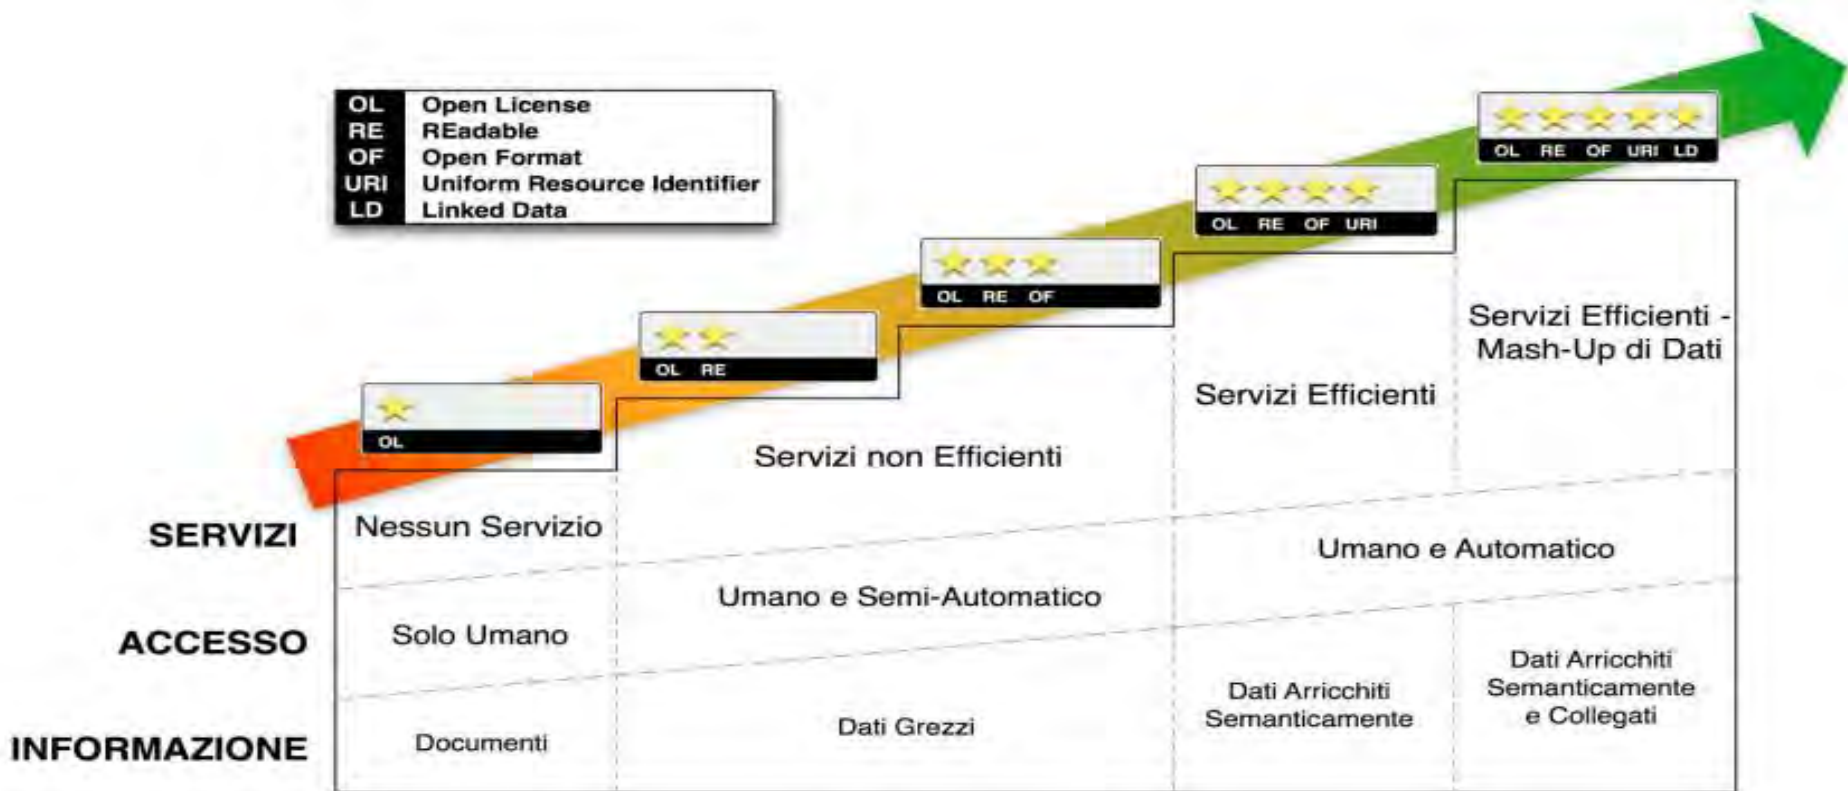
| OL | Open License |
|---|---|
| RE | REadable |
| OF | Open Format |
| URI | Uniform Resource Identifier |
| LD | Linked Data |

★
OL

★★
OL RE

★★★
OL RE OF

★★★★
OL RE OF URI

★★★★★
OL RE OF URI LD

SERVIZI
ACCESSO
INFORMAZIONE

Nessun Servizio
Servizi non Efficienti
Servizi Efficienti
Servizi Efficienti - Mash-Up di Dati

Solo Umano
Umano e Semi-Automatico
Umano e Automatico

Documenti
Dati Grezzi
Dati Arricchiti Semanticamente
Dati Arricchiti Semanticamente e Collegati